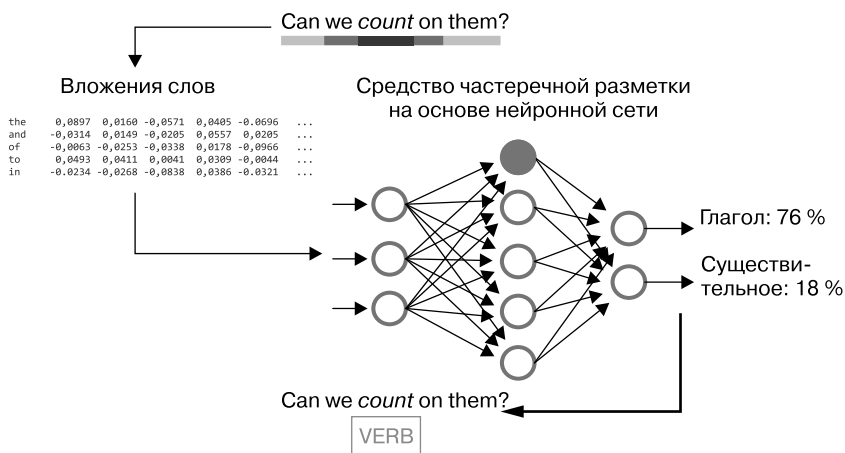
Can we *count* on them?

Вложения слов

| the | 0,0897 | 0,0160 | -0,0571 | 0,0405 | -0.0696 | ... |
|---|---|---|---|---|---|---|
| and | -0,0314 | 0,0149 | -0,0205 | 0,0557 | 0,0205 | ... |
| of | -0,0063 | -0,0253 | -0,0338 | 0,0178 | -0,0966 | ... |
| to | 0,0493 | 0,0411 | 0,0041 | 0,0309 | -0,0044 | ... |
| in | -0.0234 | -0,0268 | -0,0838 | 0,0386 | -0.0321 | ... |

Средство частеречной разметки на основе нейронной сети

Глагол: 76 %

Существительное: 18 %

Can we *count* on them?

VERB